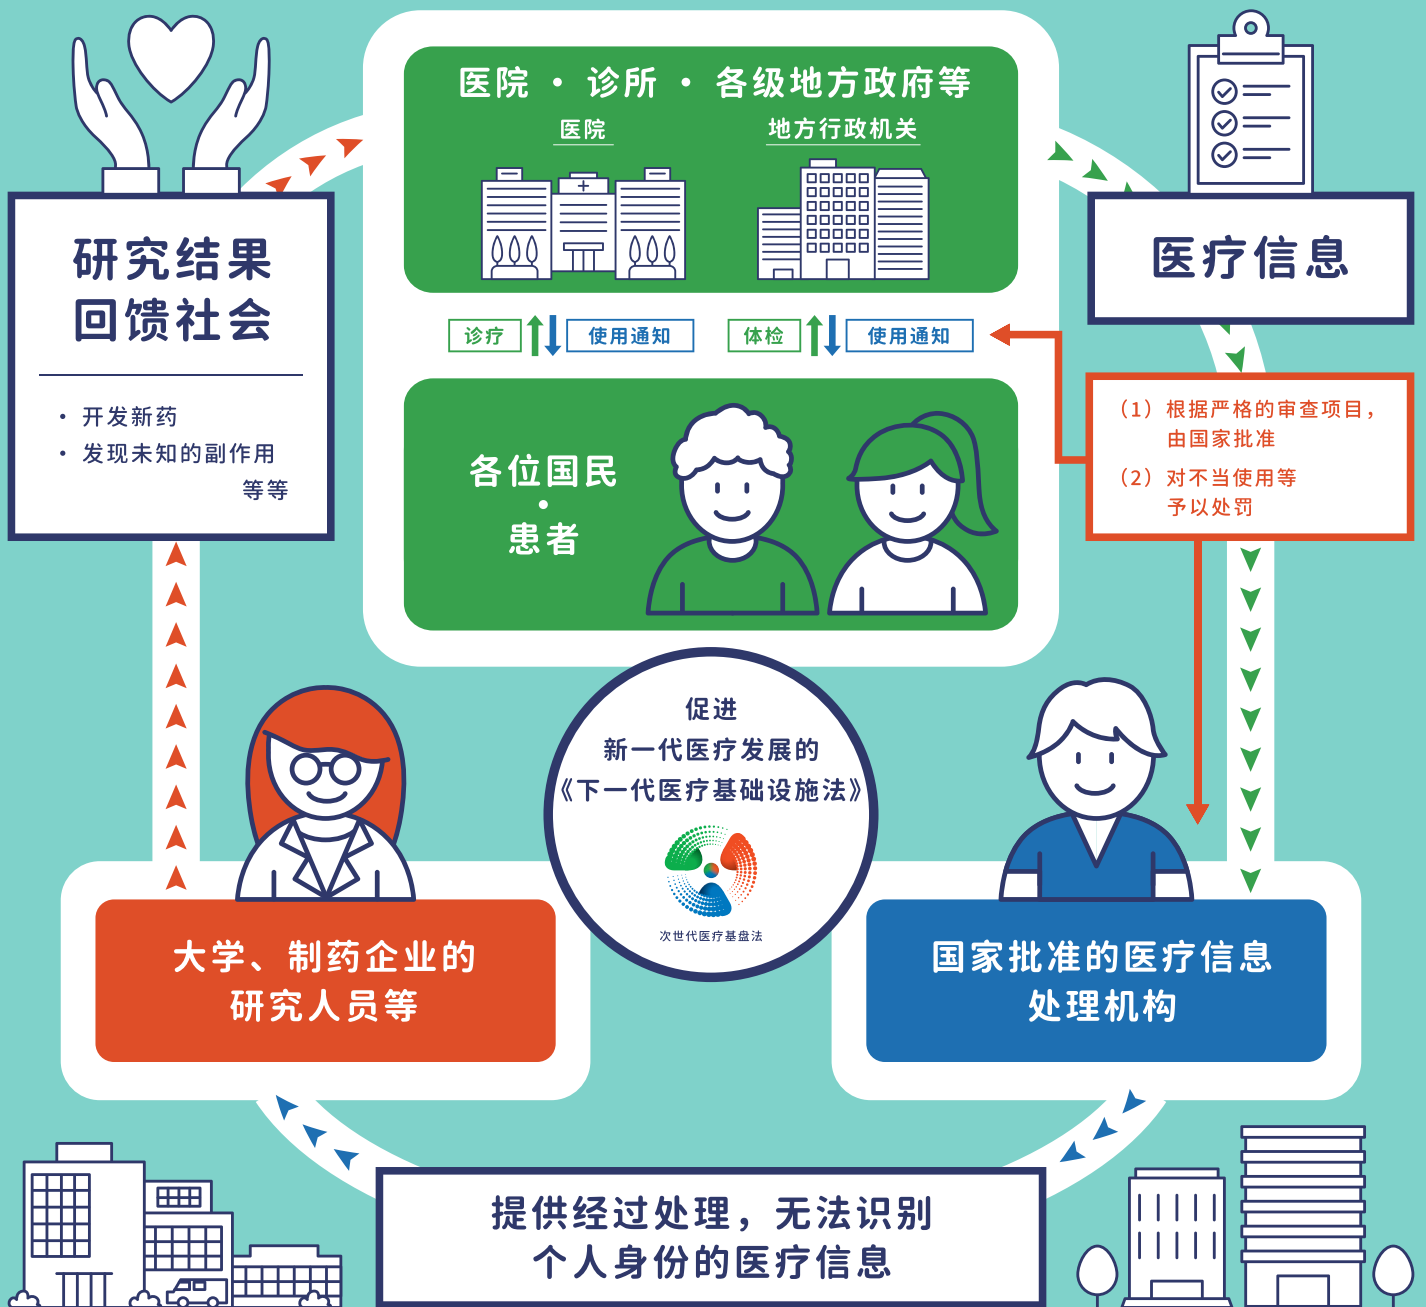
医院 · 诊所 · 各级地方政府等

医院

地方行政机关

诊疗 使用通知 体检 使用通知

各位国民
·
患者

研究结果
回馈社会

· 开发新药
· 发现未知的副作用
等等

医疗信息

（1）根据严格的审查项目，由国家批准
（2）对不当使用等予以处罚

促进
新一代医疗发展的
《下一代医疗基础设施法》

次世代医疗基盘法

大学、制药企业的
研究人员等

国家批准的医疗信息
处理机构

提供经过处理，无法识别
个人身份的医疗信息